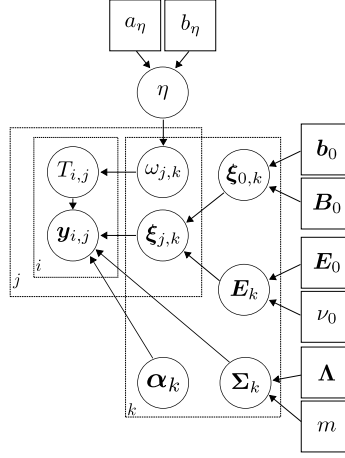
$a_\eta$

$b_\eta$

$\eta$

$T_{i,j}$

$\omega_{j,k}$

$\boldsymbol{\xi}_{0,k}$

$\boldsymbol{b}_0$

$\boldsymbol{B}_0$

$\boldsymbol{y}_{i,j}$

$\boldsymbol{\xi}_{j,k}$

$j$

$i$

$\boldsymbol{E}_0$

$\boldsymbol{E}_k$

$\nu_0$

$\boldsymbol{\alpha}_k$

$\boldsymbol{\Sigma}_k$

$\boldsymbol{\Lambda}$

$k$

$m$